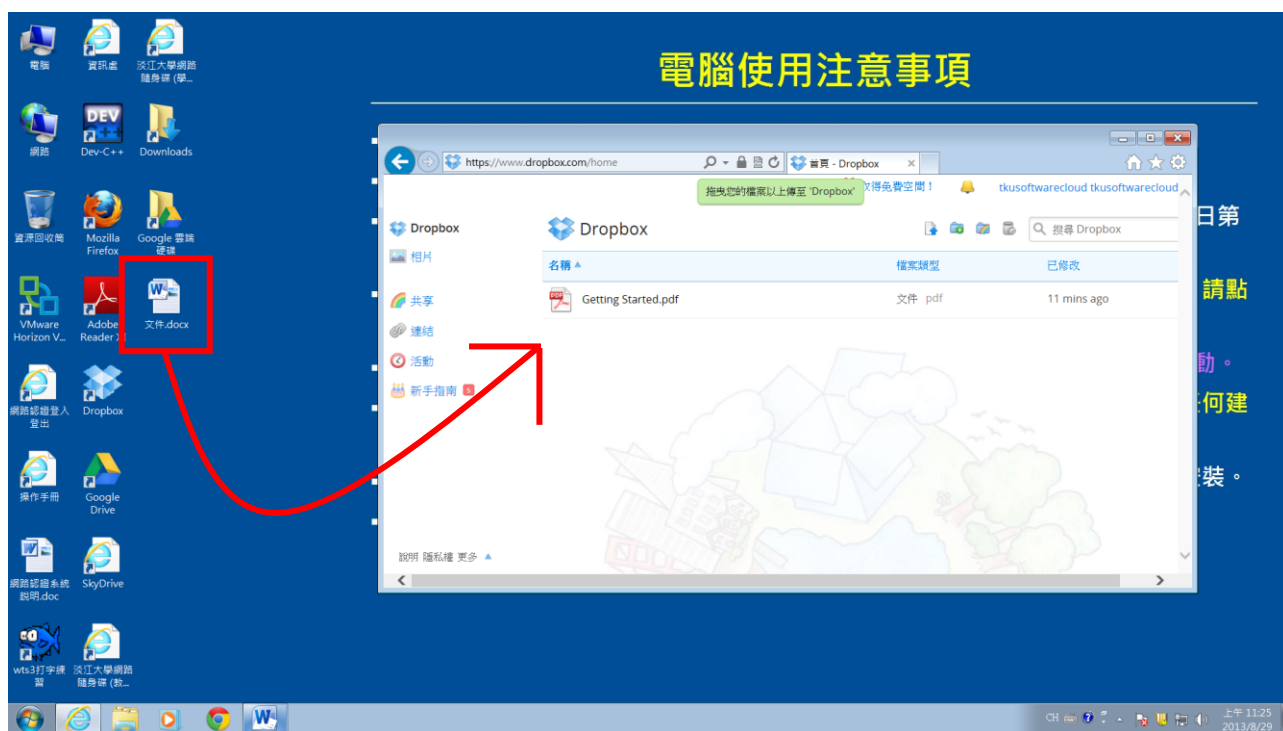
電腦
資訊處
淡江大學網路隨身碟 (學...
網路
DEV
Dev-C++
Downloads
資源回收筒
Mozilla Firefox
Google 雲端硬碟
VMware Horizon V...
Adobe Reader X
文件.docx
網路認證登入登出
Dropbox
操作手冊
Google Drive
網路認證系統說明.doc
SkyDrive
wts3打字練習
淡江大學網路隨身碟 (教...

電腦使用注意事項

日第
請點
動。
何建
裝。

https://www.dropbox.com/home
首頁 - Dropbox
拖曳您的檔案以上傳至 'Dropbox'
取得免費空間！
tkusoftwarecloud tkusoftwarecloud
Dropbox
相片
共享
連結
活動
新手指南
Dropbox
搜尋 Dropbox
名稱 ▲
檔案類型
已修改
Getting Started.pdf
文件 pdf
11 mins ago
說明 隱私權 更多 ▲

CH
上午 11:25
2013/8/29